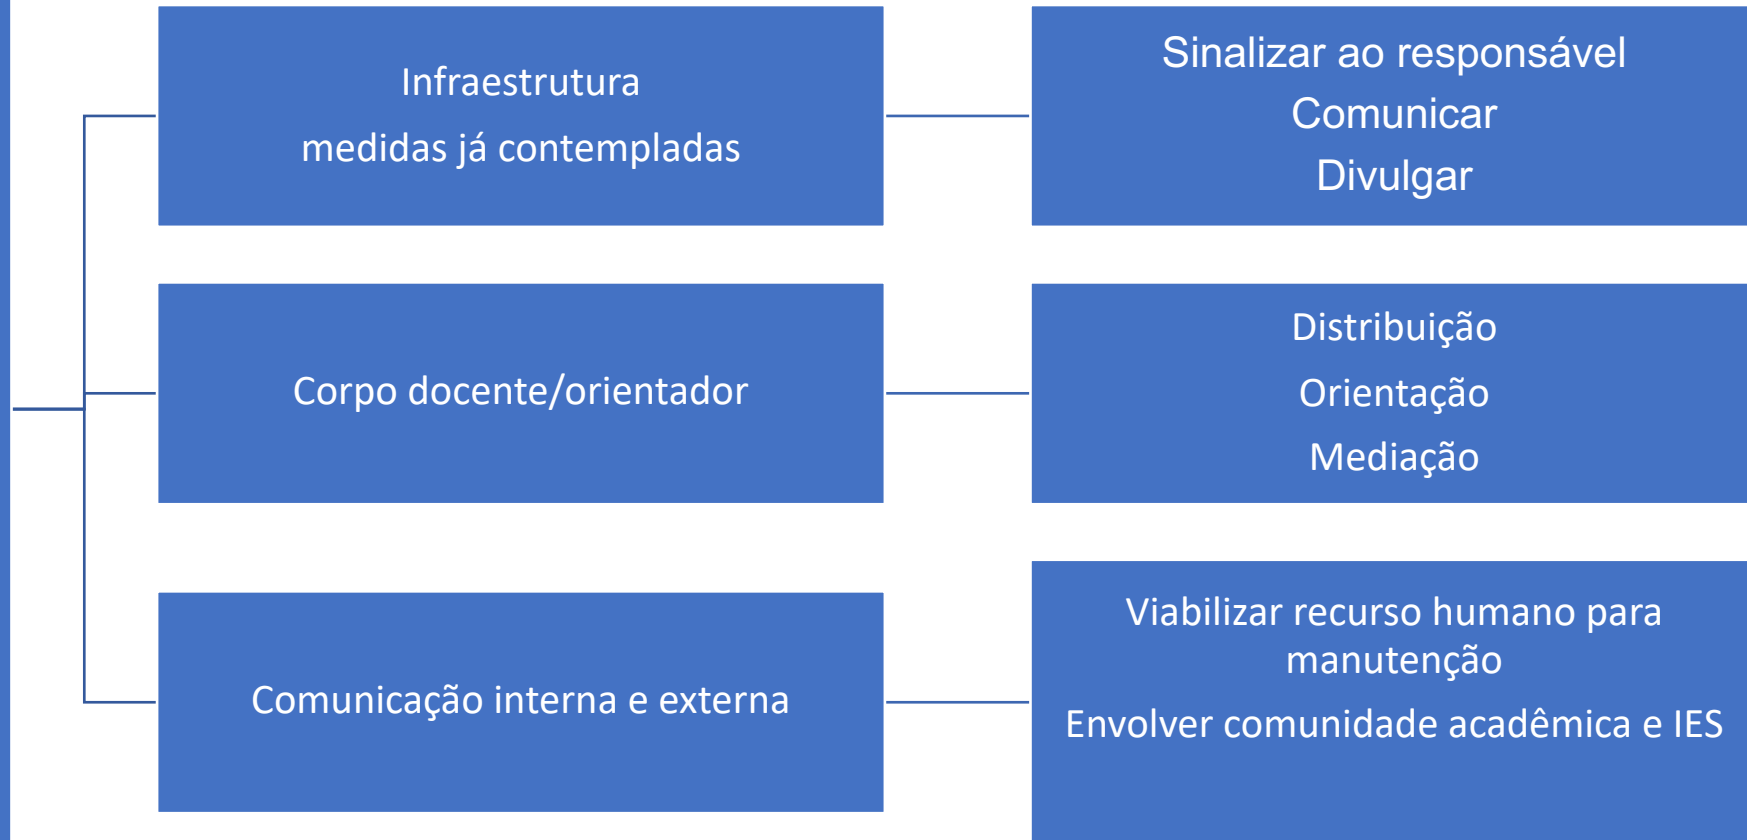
Infraestrutura
medidas já contempladas

Sinalizar ao responsável
Comunicar
Divulgar

Corpo docente/orientador

Distribuição
Orientação
Mediação

Comunicação interna e externa

Viabilizar recurso humano para manutenção
Envolver comunidade acadêmica e IES